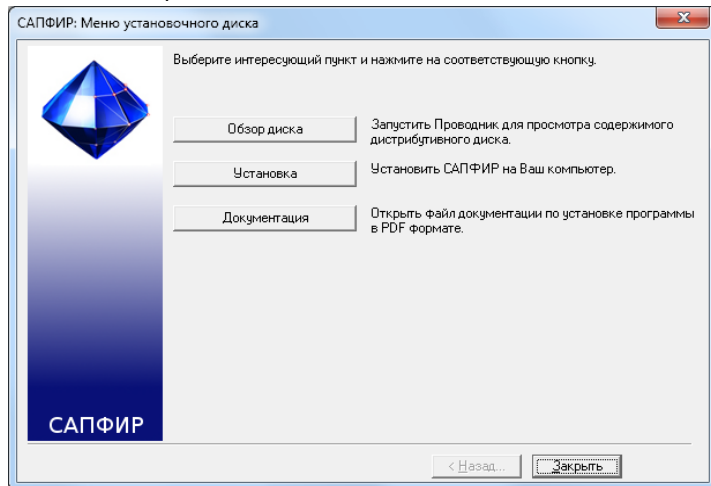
САПФИР: Меню установочного диска

x

Выберите интересующий пункт и нажмите на соответствующую кнопку.

Обзор диска

Запустить Проводник для просмотра содержимого дистрибутивного диска.

Установка

Установить САПФИР на Ваш компьютер.

Документация

Открыть файл документации по установке программы в PDF формате.

САПФИР

< Назад...

Закрыть